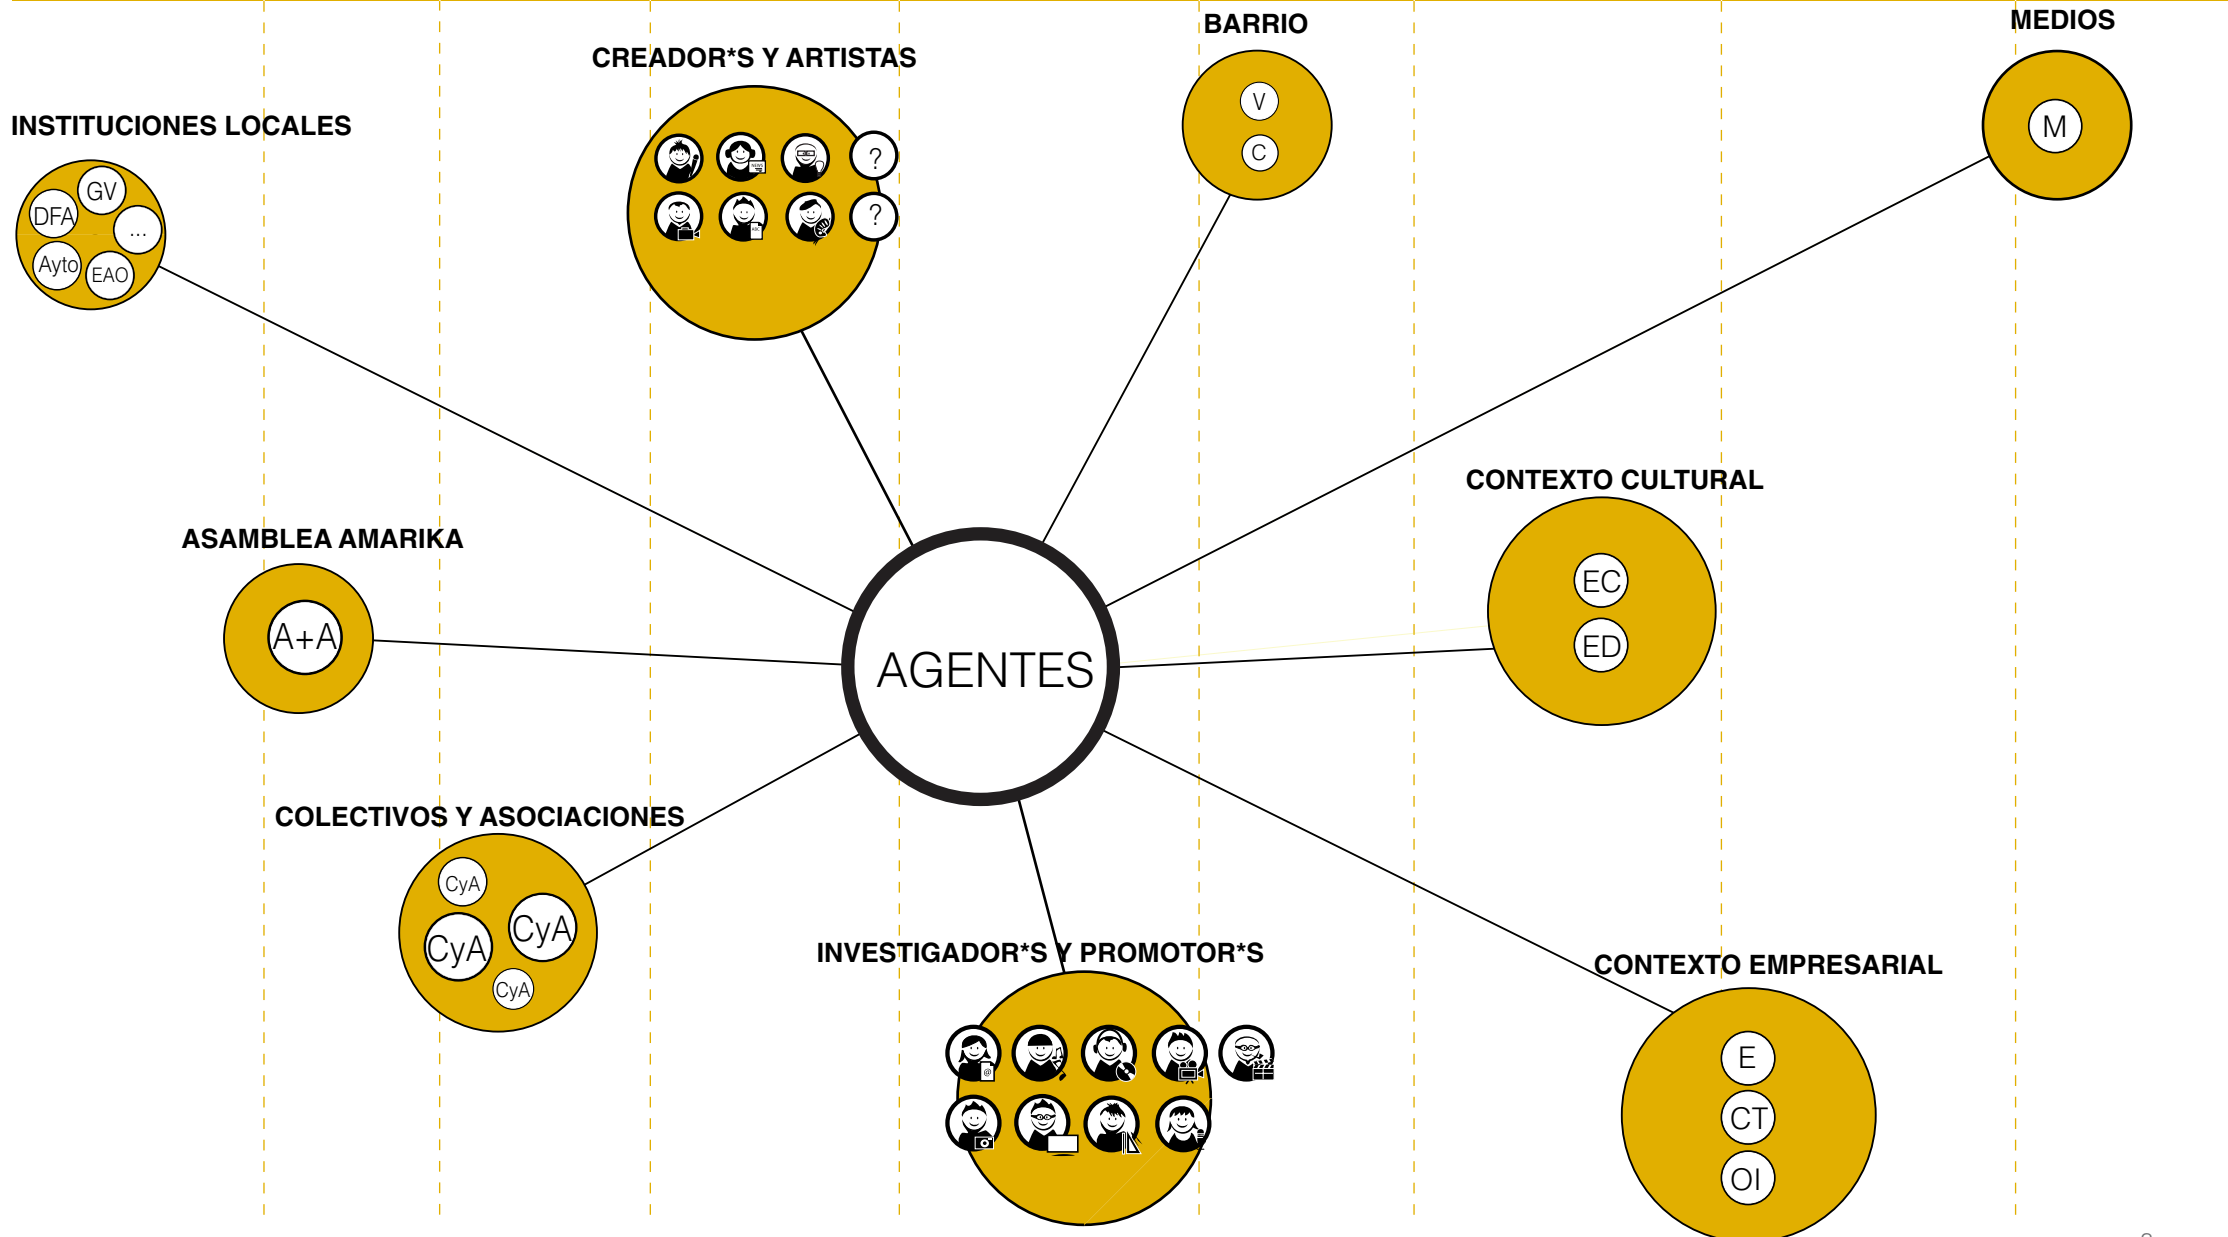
BARRIO

MEDIOS

CREADOR*S Y ARTISTAS

INSTITUCIONES LOCALES

GV

DFA

...

Ayto

EAO

?

?

V

C

M

CONTEXTO CULTURAL

ASAMBLEA AMARIKA

EC

A+A

AGENTES

ED

COLECTIVOS Y ASOCIACIONES

CyA

CyA

CyA

CyA

INVESTIGADOR*S Y PROMOTOR*S

CONTEXTO EMPRESARIAL

E

CT

OI